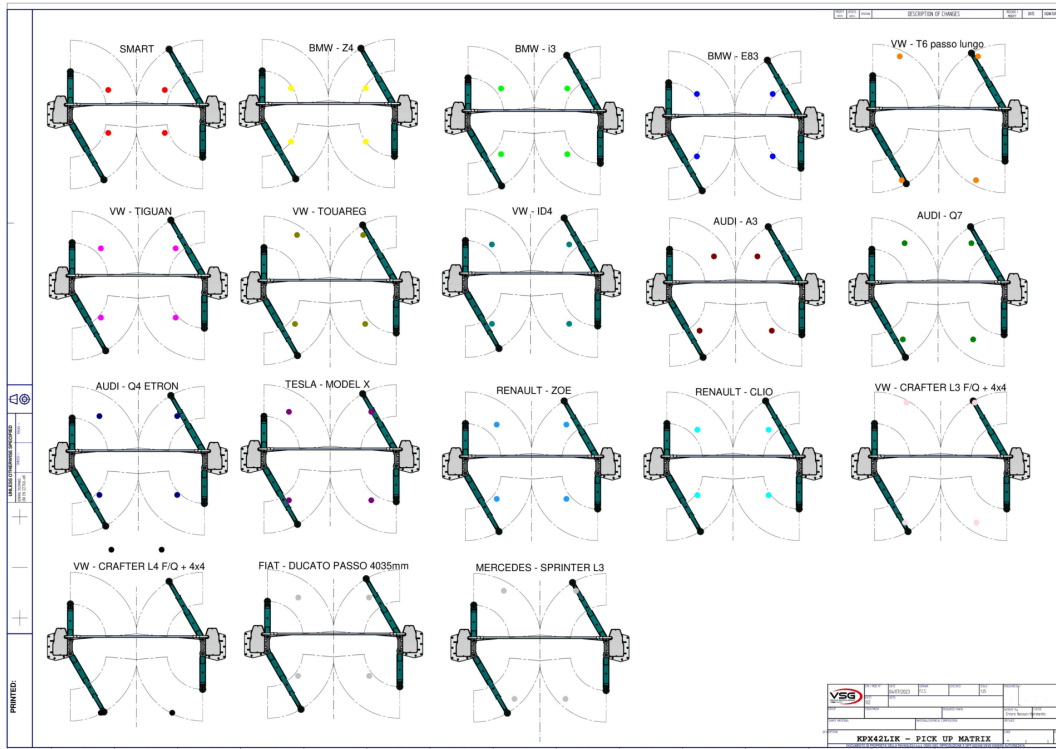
DESCRIPTION OF CHANGES

SMART

BMW - Z4

BMW - i3

BMW - E83

VW - T6 passo lungo

VW - TIGUAN

VW - TOUAREG

VW - ID4

AUDI - A3

AUDI - Q7

AUDI - Q4 ETRON

TESLA - MODEL X

RENAULT - ZOE

RENAULT - CLIO

VW - CRAFTER L3 F/Q + 4x4

VW - CRAFTER L4 F/Q + 4x4

FIAT - DUCATO PASSO 4035mm

MERCEDES - SPRINTER L3

UNLESS OTHERWISE SPECIFIED

PRINTED:

VSG

KPX42LIK - PICK UP MATRIX